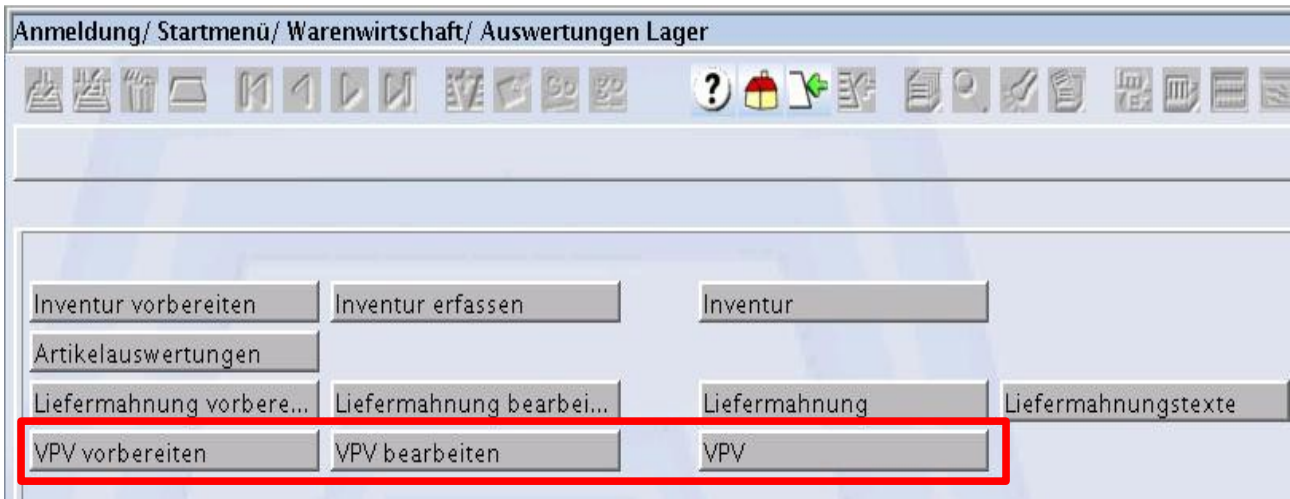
Anmeldung/ Startmenü/ Warenwirtschaft/ Auswertungen Lager

Inventur vorbereiten
Inventur erfassen
Inventur
Artikelauswertungen
Liefermahnung vorbere...
Liefermahnung bearbei...
Liefermahnung
Liefermahnungstexte
VPV vorbereiten
VPV bearbeiten
VPV